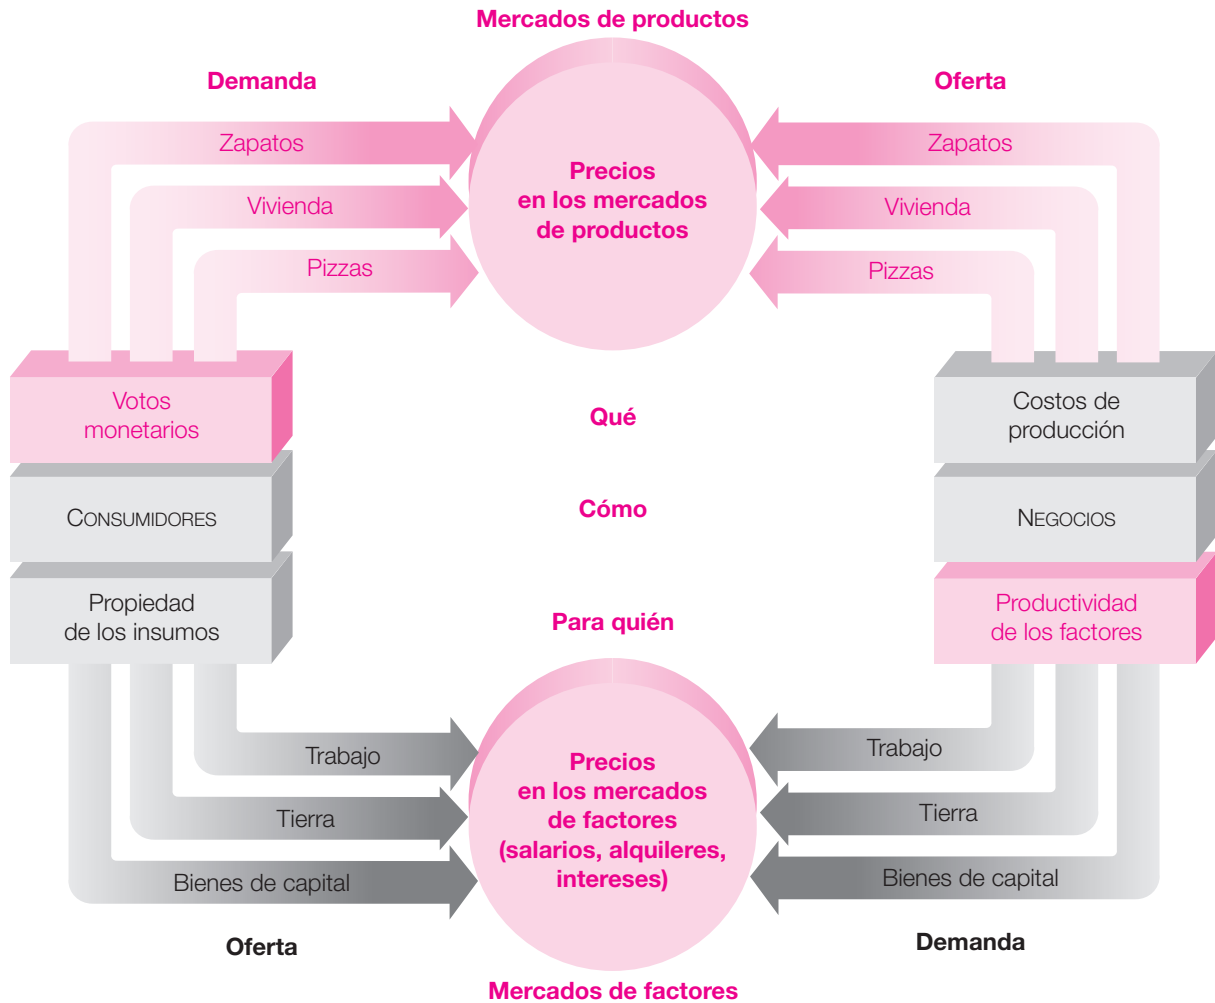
Mercados de productos

Demanda

Oferta

Zapatos

Vivienda

Pizzas

Precios en los mercados de productos

Zapatos

Vivienda

Pizzas

Votos monetarios

Qué

Costos de producción

CONSUMIDORES

Cómo

NEGOCIOS

Propiedad de los insumos

Para quién

Productividad de los factores

Trabajo

Tierra

Bienes de capital

Precios en los mercados de factores (salarios, alquileres, intereses)

Trabajo

Tierra

Bienes de capital

Oferta

Demanda

Mercados de factores